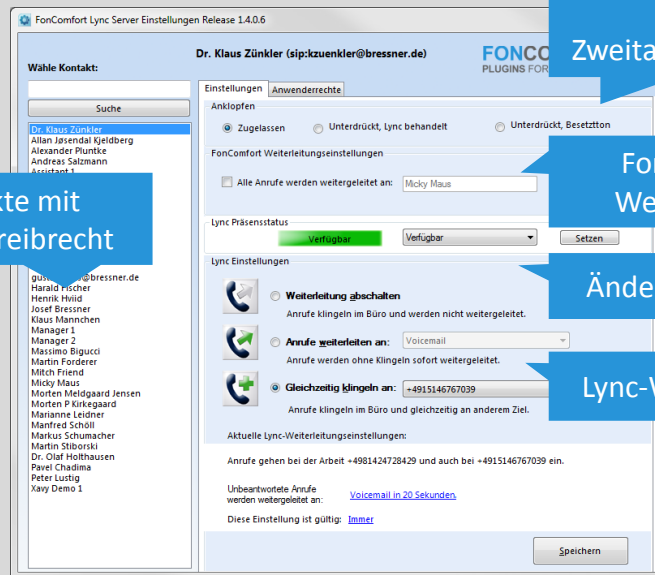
FonComfort Lync Server Einstellungen Release 1.4.0.6

Dr. Klaus Zünkler (sip:kzuenkler@bressner.de)

FONCO
PLUGINS FOR

Zweita

Wähle Kontakt:

Suche

Dr. Klaus Zünkler
Allan Jøsendal Kjeldberg
Alexander Pluntke
Andreas Salzmann
Assistent 1

kte mit
reibrecht

gus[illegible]@bressner.de
Harald Fischer
Henrik Hviid
Josef Bressner
Klaus Mannchen
Manager 1
Manager 2
Massimo Bigucci
Martin Forderer
Mitch Friend
Micky Maus
Morten Meldgaard Jensen
Morten P Kirkegaard
Marianne Leidner
Manfred Schöll
Markus Schumacher
Martin Stiborski
Dr. Olaf Holthausen
Pavel Chadima
Peter Lustig
Xavy Demo 1

Einstellungen | Anwenderrechte

Anklopfen
Zugelassen | Unterdrückt, Lync behandelt | Unterdrückt, Besetztton

FonComfort Weiterleitungseinstellungen
Alle Anrufe werden weitergeleitet an: Micky Maus

Fo
We

Lync Präsenssstatus
Verfügbar | Verfügbar | Setzen

Lync Einstellungen

Ände

Weiterleitung abschalten
Anrufe klingeln im Büro und werden nicht weitergeleitet.

Anrufe weiterleiten an: Voicemail
Anrufe werden ohne Klingeln sofort weitergeleitet.

Gleichzeitig klingeln an: +4915146767039
Anrufe klingeln im Büro und gleichzeitig an anderem Ziel.

Lync-V

Aktuelle Lync-Weiterleitungseinstellungen:

Anrufe gehen bei der Arbeit +4981424728429 und auch bei +4915146767039 ein.

Unbeantwortete Anrufe werden weitergeleitet an: Voicemail in 20 Sekunden.

Diese Einstellung ist gültig: Immer

Speichern